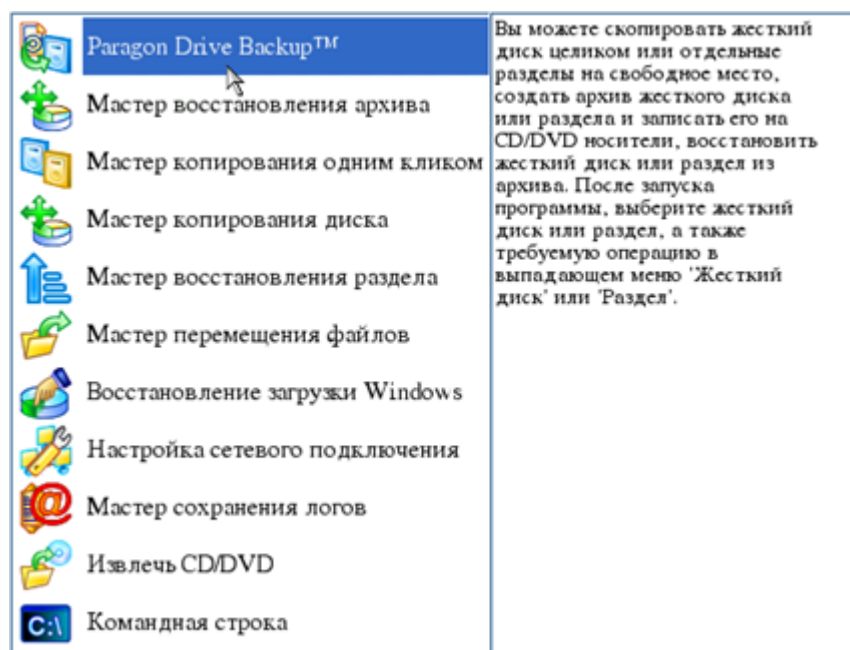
Paragon Drive Backup™
Мастер восстановления архива
Мастер копирования одним кликом
Мастер копирования диска
Мастер восстановления раздела
Мастер перемещения файлов
Восстановление загрузки Windows
Настройка сетевого подключения
Мастер сохранения логов
Извлечь CD/DVD
C:\ Командная строка

Вы можете скопировать жесткий диск целиком или отдельные разделы на свободное место, создать архив жесткого диска или раздела и записать его на CD/DVD носители, восстановить жесткий диск или раздел из архива. После запуска программы, выберите жесткий диск или раздел, а также требуемую операцию в выпадающем меню 'Жесткий диск' или 'Раздел'.